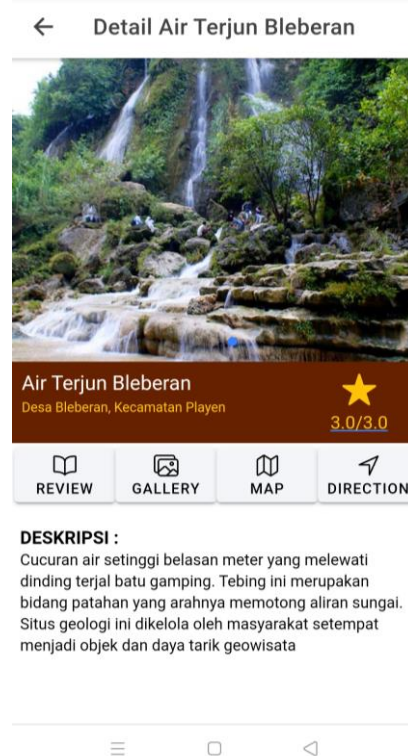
← Detail Air Terjun Bleberan

Air Terjun Bleberan
Desa Bleberan, Kecamatan Playen

3.0/3.0

REVIEW
GALLERY
MAP
DIRECTION

DESKRIPSI :
Cucuran air setinggi belasan meter yang melewati dinding terjal batu gamping. Tebing ini merupakan bidang patahan yang arahnya memotong aliran sungai. Situs geologi ini dikelola oleh masyarakat setempat menjadi objek dan daya tarik geowisata